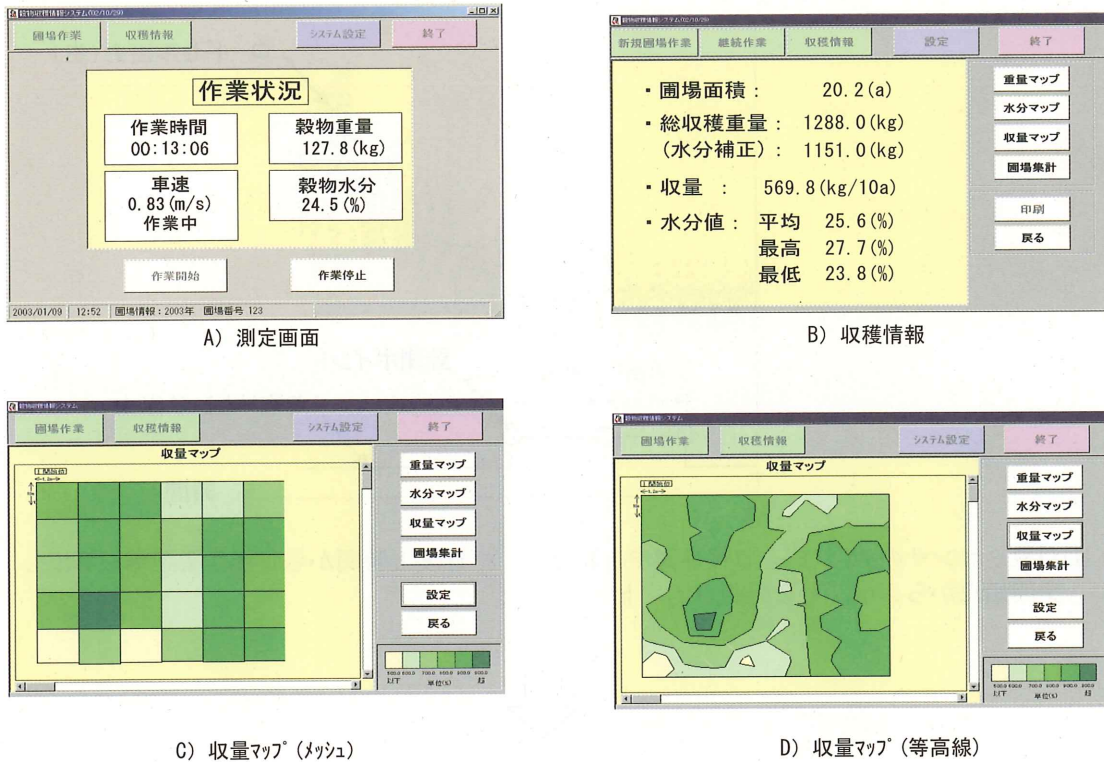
穀物収穫情報システム(02/10/29)

圃場作業　収穫情報　システム設定　終了

作業状況

作業時間
00:13:06

穀物重量
127.8(kg)

車速
0.83(m/s)
作業中

穀物水分
24.5(%)

作業開始　作業停止

2003/01/09　12:52　圃場情報：2003年　圃場番号 123

A) 測定画面

穀物収穫情報システム(02/10/29)

新規圃場作業　継続作業　収穫情報　設定　終了

・圃場面積：　20.2(a)
・総収穫重量：　1288.0(kg)
（水分補正）：　1151.0(kg)
・収量　：　569.8(kg/10a)
・水分値：　平均　25.6(%)
最高　27.7(%)
最低　23.8(%)

重量マップ
水分マップ
収量マップ
圃場集計
印刷
戻る

B) 収穫情報

穀物収穫情報システム

圃場作業　収穫情報　システム設定　終了

収量マップ

重量マップ
水分マップ
収量マップ
圃場集計
設定
戻る

単位(kg)

C) 収量マップ（メッシュ）

穀物収穫情報システム

圃場作業　収穫情報　システム設定　終了

収量マップ

重量マップ
水分マップ
収量マップ
圃場集計
設定
戻る

単位(kg)

D) 収量マップ（等高線）